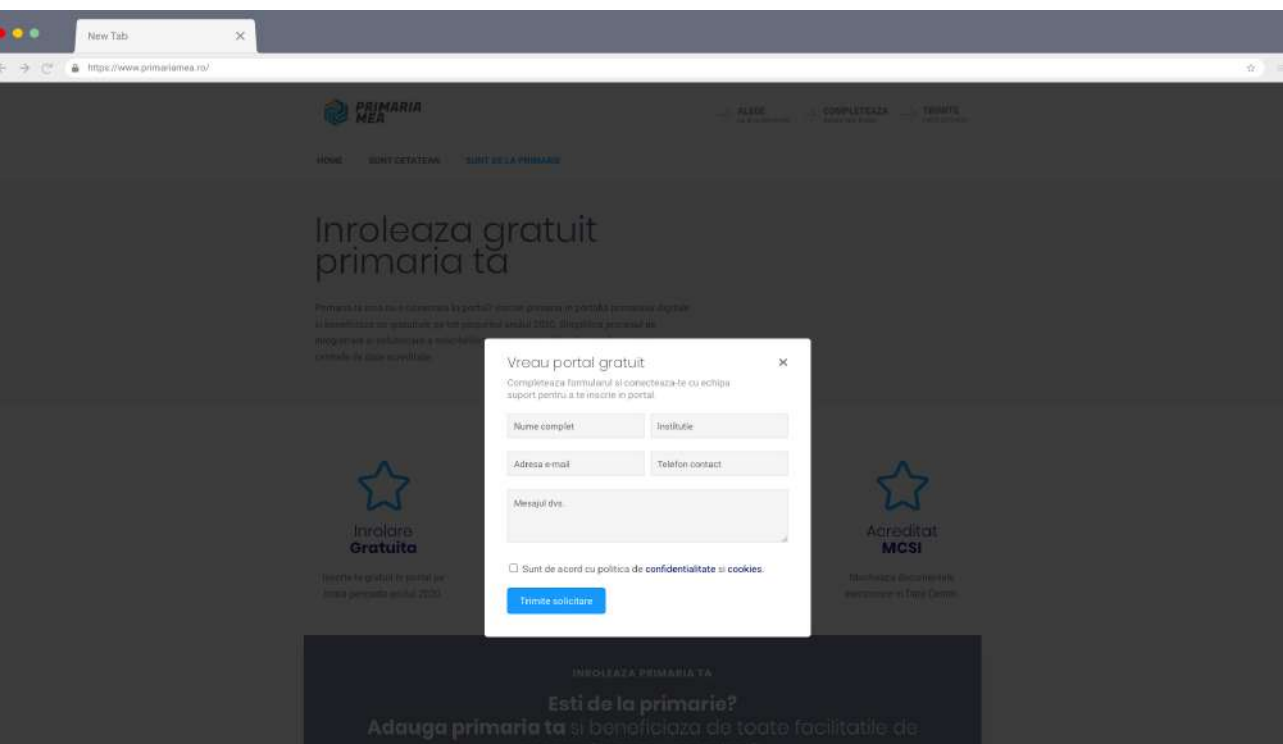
New Tab

https://www.primariamea.ro/

PRIMARIA MEA

ALEGE

COMPLETEAZA

TRIMITE

HOME SUNT CETATEAN SUNT DE LA PRIMARIE

Inroleaza gratuit primaria ta

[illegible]

Vreau portal gratuit

Completeaza formularul si conecteaza-te cu echipa suport pentru a te inscrie in portal.

Nume complet

Institutie

Adresa e-mail

Telefon contact

Mesajul dvs.

Sunt de acord cu politica de confidentialitate si cookies.

Trimite solicitare

Inrolare Gratuita

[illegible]

Acreditat MCSI

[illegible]

INROLEAZA PRIMARIA TA

Esti de la primarie?

Adauga primaria ta si beneficiaza de toate facilitatile de